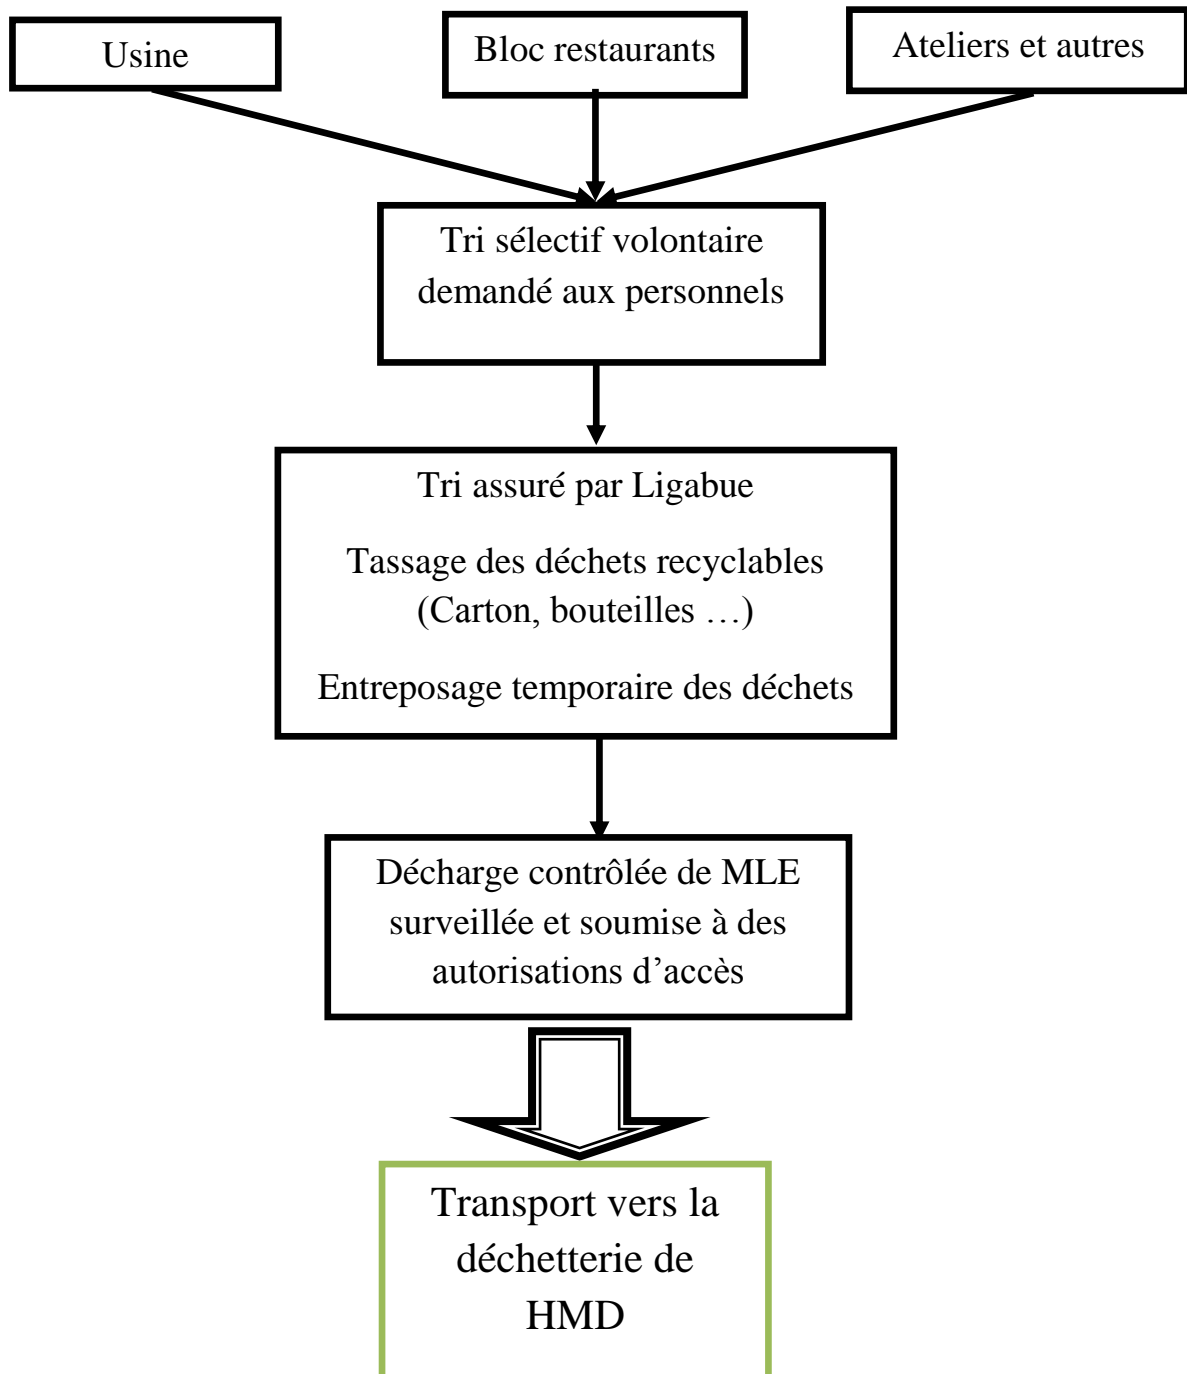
Usine

Bloc restaurants

Ateliers et autres

Tri sélectif volontaire demandé aux personnels

Tri assuré par Ligabue

Tassage des déchets recyclables (Carton, bouteilles …)

Entreposage temporaire des déchets

Décharge contrôlée de MLE surveillée et soumise à des autorisations d’accès

Transport vers la déchetterie de HMD